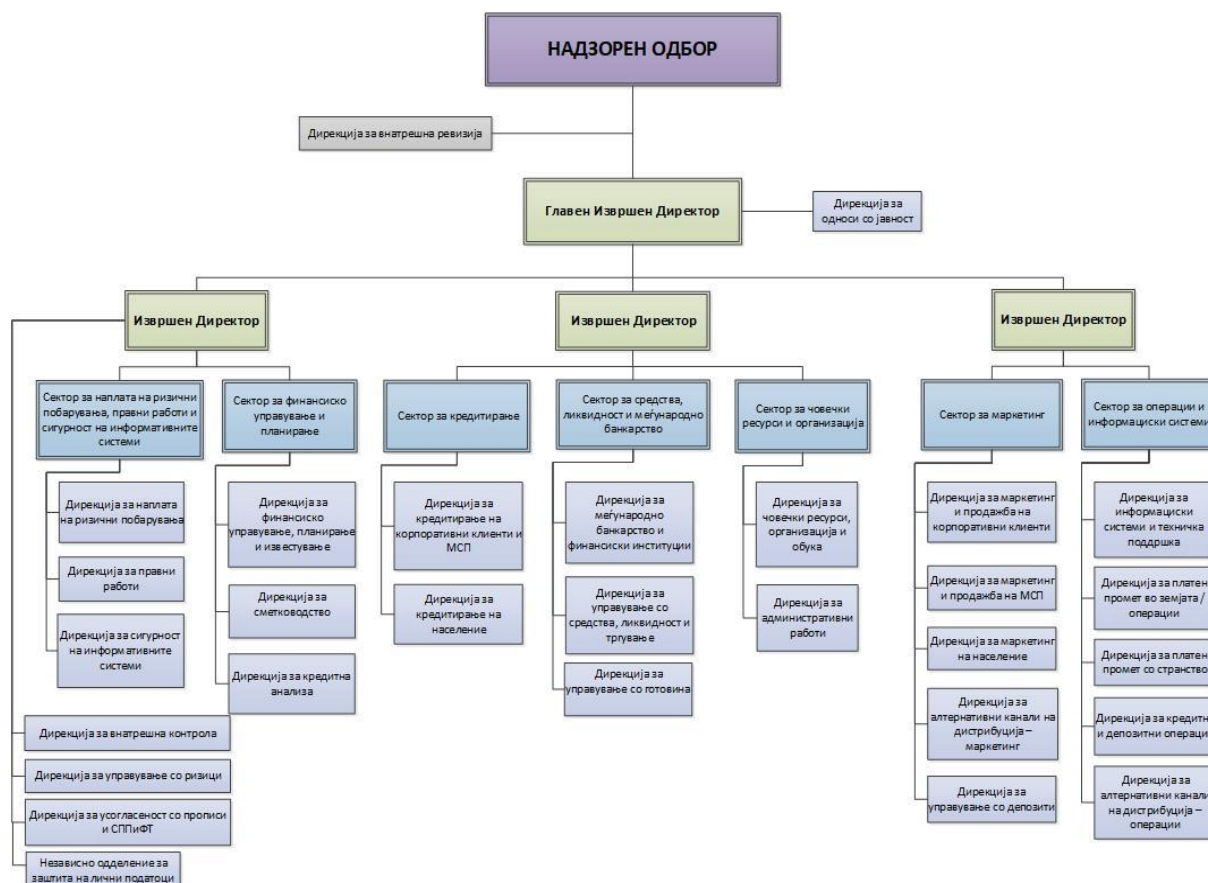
НАДЗОРЕН ОДБОР

Дирекција за внатрешна ревизија

Главен Извршен Директор

Дирекција за односи со јавност

Извршен Директор

Сектор за наплата на ризични побарувања, правни работи и сигурност на информативните системи

Дирекција за наплата на ризични побарувања

Дирекција за правни работи

Дирекција за сигурност на информативните системи

Сектор за финансиско управување и планирање

Дирекција за финансиско управување, планирање и известување

Дирекција за сметководство

Дирекција за кредитна анализа

Дирекција за внатрешна контрола

Дирекција за управување со ризици

Дирекција за усогласеност со прописи и СППиФТ

Независно одделение за заштита на лични податоци

Извршен Директор

Сектор за кредитирање

Дирекција за кредитирање на корпоративни клиенти и МСП

Дирекција за кредитирање на население

Сектор за средства, ликвидност и меѓународно банкарство

Дирекција за меѓународно банкарство и финансиски институции

Дирекција за управување со средства, ликвидност и тргување

Дирекција за управување со готовина

Сектор за човечки ресурси и организација

Дирекција за човечки ресурси, организација и обука

Дирекција за административни работи

Извршен Директор

Сектор за маркетинг

Дирекција за маркетинг и продажба на корпоративни клиенти

Дирекција за маркетинг и продажба на МСП

Дирекција за маркетинг на население

Дирекција за алтернативни канали на дистрибуција – маркетинг

Дирекција за управување со депозити

Сектор за операции и информациски системи

Дирекција за информациски системи и техничка поддршка

Дирекција за платен промет во земјата / операции

Дирекција за платен промет со странство

Дирекција за кредитни и депозитни операции

Дирекција за алтернативни канали на дистрибуција – операции